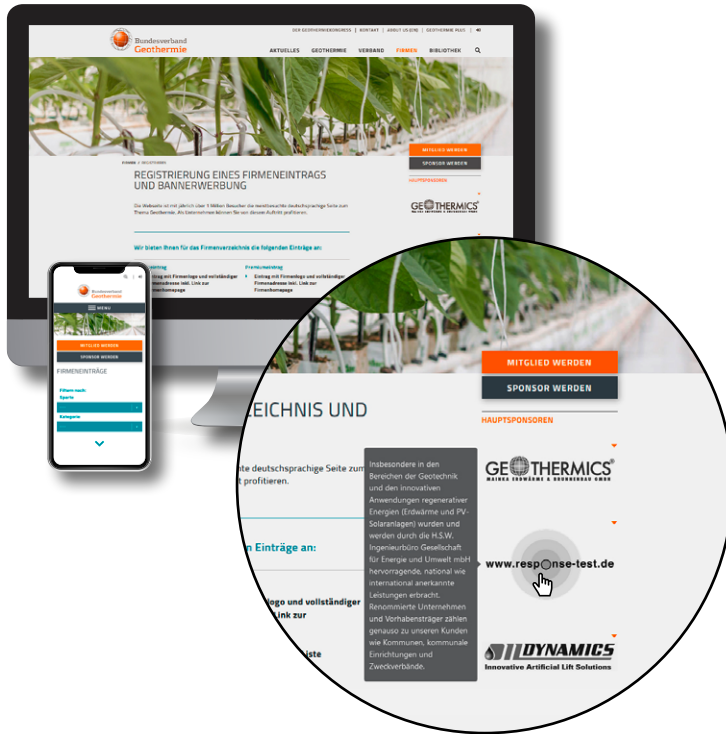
Bundesverband Geothermie

DER GEOTHERMIEKONGRESS | KONTAKT | ABOUT US (EN) | GEOTHERMIE PLUS

AKTUELLES GEOTHERMIE VERBAND FIRMEN BIBLIOTHEK

FIRMEN / REGISTRIERUNG

REGISTRIERUNG EINES FIRMENEINTRAGS UND BANNERWERBUNG

Die Webseite ist mit jährlich über 1 Million Besucher die meistbesuchte deutschsprachige Seite zum Thema Geothermie. Als Unternehmen können Sie von diesem Auftritt profitieren.

Wir bieten Ihnen für das Firmenverzeichnis die folgenden Einträge an:

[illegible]eintrag
Eintrag mit Firmenlogo und vollständiger Firmenadresse inkl. Link zur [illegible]homepage

Premiumeintrag
Eintrag mit Firmenlogo und vollständiger Firmenadresse inkl. Link zur Firmenhomepage

MITGLIED WERDEN
SPONSOR WERDEN
HAUPTSPONSOREN

Bundesverband Geothermie
MENU
MITGLIED WERDEN
SPONSOR WERDEN
FIRMENEINTRÄGE
Filtern nach:
Sparte
Kategorie

MITGLIED WERDEN
SPONSOR WERDEN
HAUPTSPONSOREN

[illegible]EICHNIS UND

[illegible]te deutschsprachige Seite zum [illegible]t profitieren.

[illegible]n Einträge an:

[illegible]logo und vollständiger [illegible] Link zur

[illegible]iste

Insbesondere in den Bereichen der Geotechnik und den innovativen Anwendungen regenerativer Energien (Erdwärme und PV-Solaranlagen) wurden und werden durch die H.S.W. Ingenieurbüro Gesellschaft für Energie und Umwelt mbH hervorragende, national wie international anerkannte Leistungen erbracht. Renommierte Unternehmen und Vorhabensträger zählen genauso zu unseren Kunden wie Kommunen, kommunale Einrichtungen und Zweckverbände.

GEOTHERMICS®
MAIRKA ERDWÄRME & BRUNNENBAU GMBH

www.response-test.de

DYNAMICS
Innovative Artificial Lift Solutions